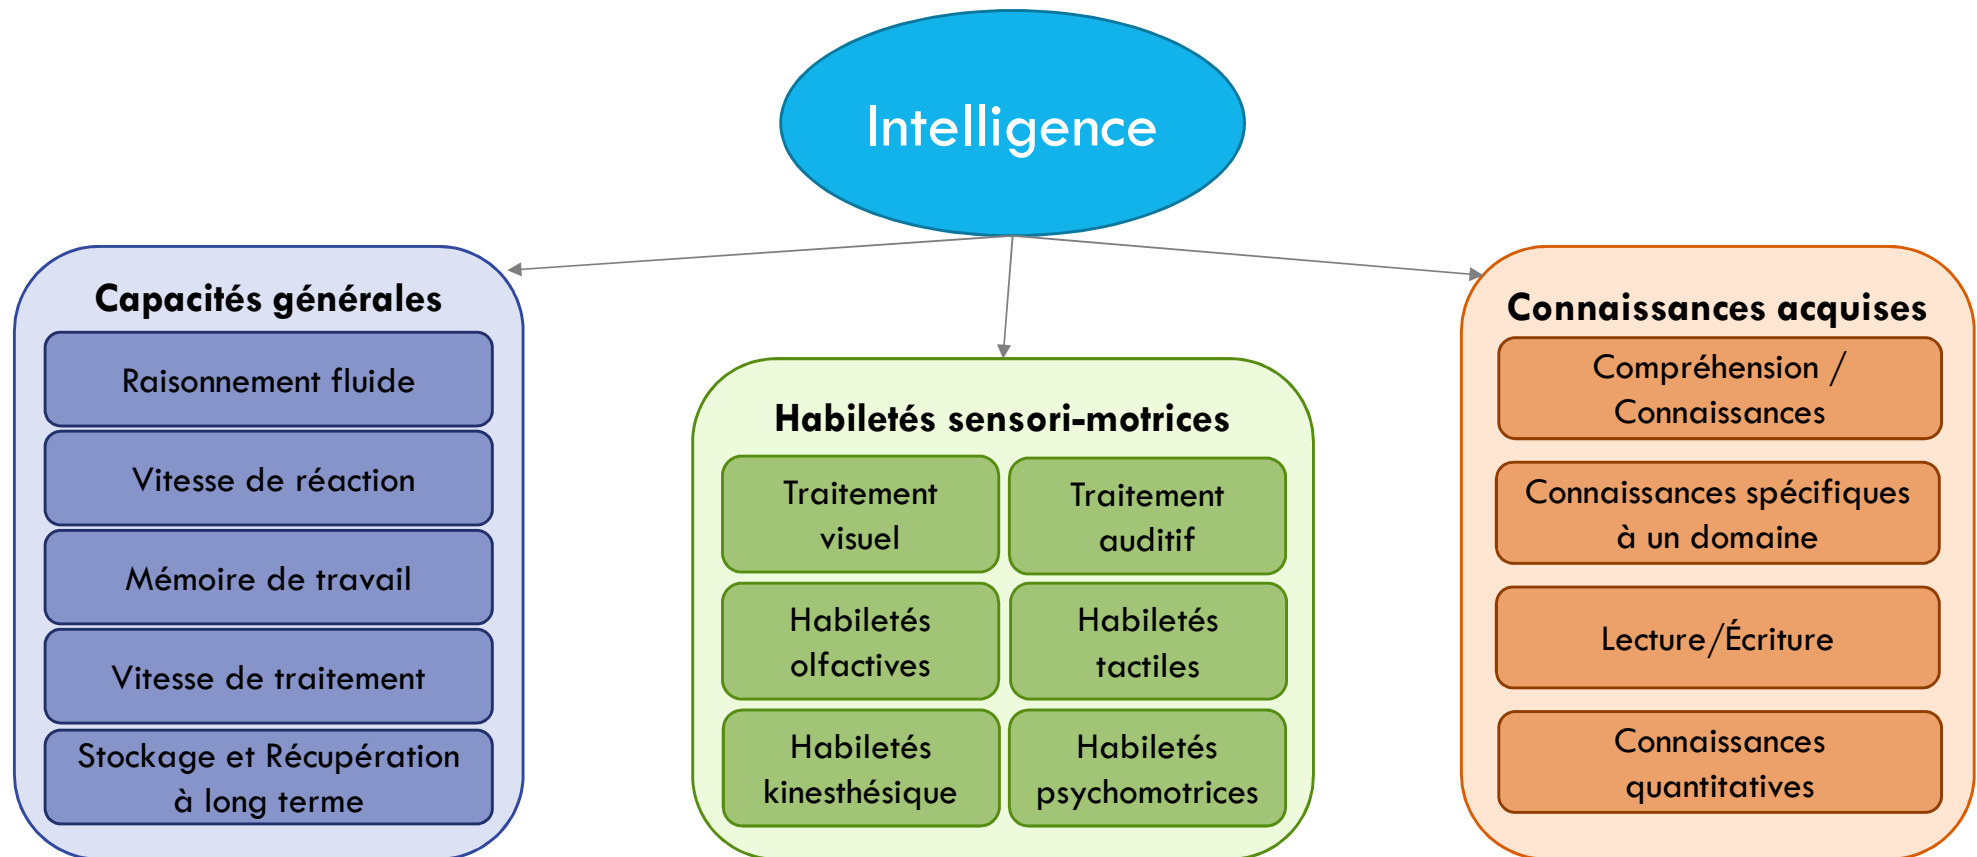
Intelligence

Capacités générales

Raisonnement fluide

Vitesse de réaction

Mémoire de travail

Vitesse de traitement

Stockage et Récupération à long terme

Habiletés sensori-motrices

Traitement visuel

Traitement auditif

Habiletés olfactives

Habiletés tactiles

Habiletés kinesthésique

Habiletés psychomotrices

Connaissances acquises

Compréhension / Connaissances

Connaissances spécifiques à un domaine

Lecture/Écriture

Connaissances quantitatives